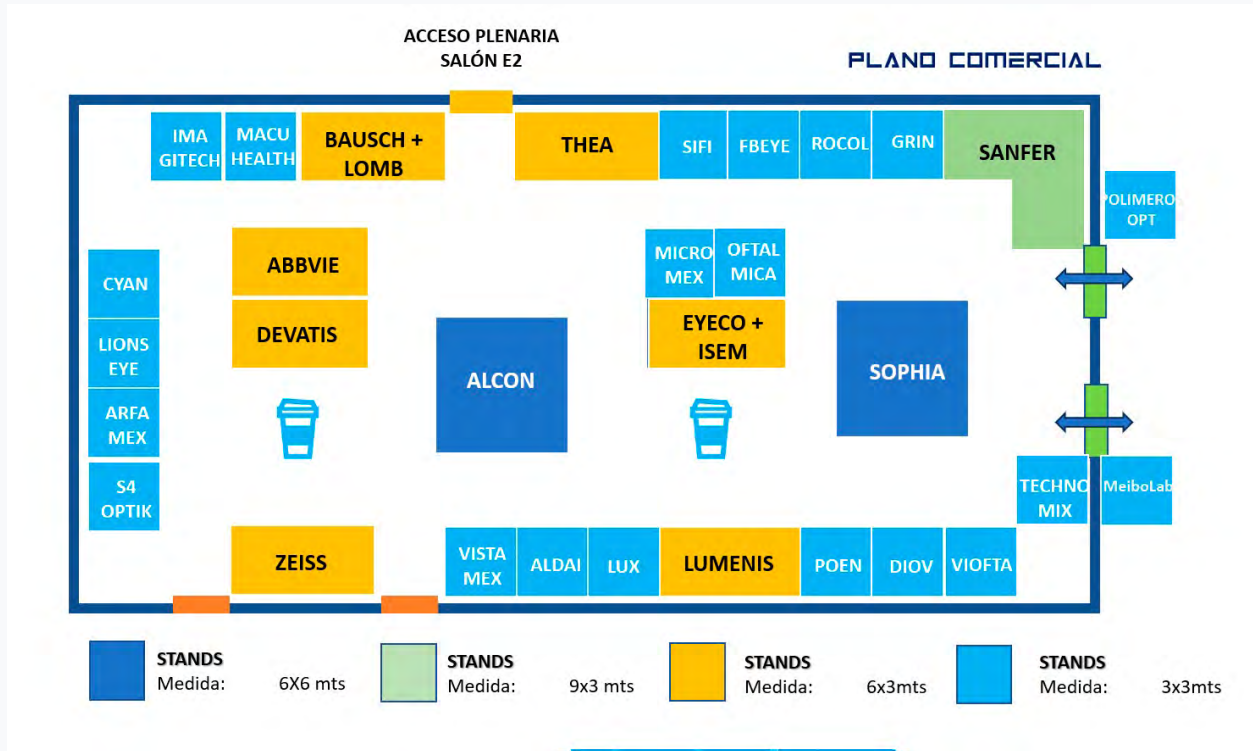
ACCESO PLENARIA
SALÓN E2

PLANO COMERCIAL

IMA GITECH

MACU HEALTH

BAUSCH + LOMB

THEA

SIFI

FBEYE

ROCOL

GRIN

SANFER

POLIMERO OPT

CYAN

LIONS EYE

ARFA MEX

S4 OPTIK

ABBVIE

DEVATIS

ALCON

MICRO MEX

OFTAL MICA

EYECO + ISEM

SOPHIA

TECHNO MIX

MeiboLab

ZEISS

VISTA MEX

ALDAI

LUX

LUMENIS

POEN

DIOV

VIOFTA

STANDS
Medida: 6X6 mts

STANDS
Medida: 9x3 mts

STANDS
Medida: 6x3mts

STANDS
Medida: 3x3mts